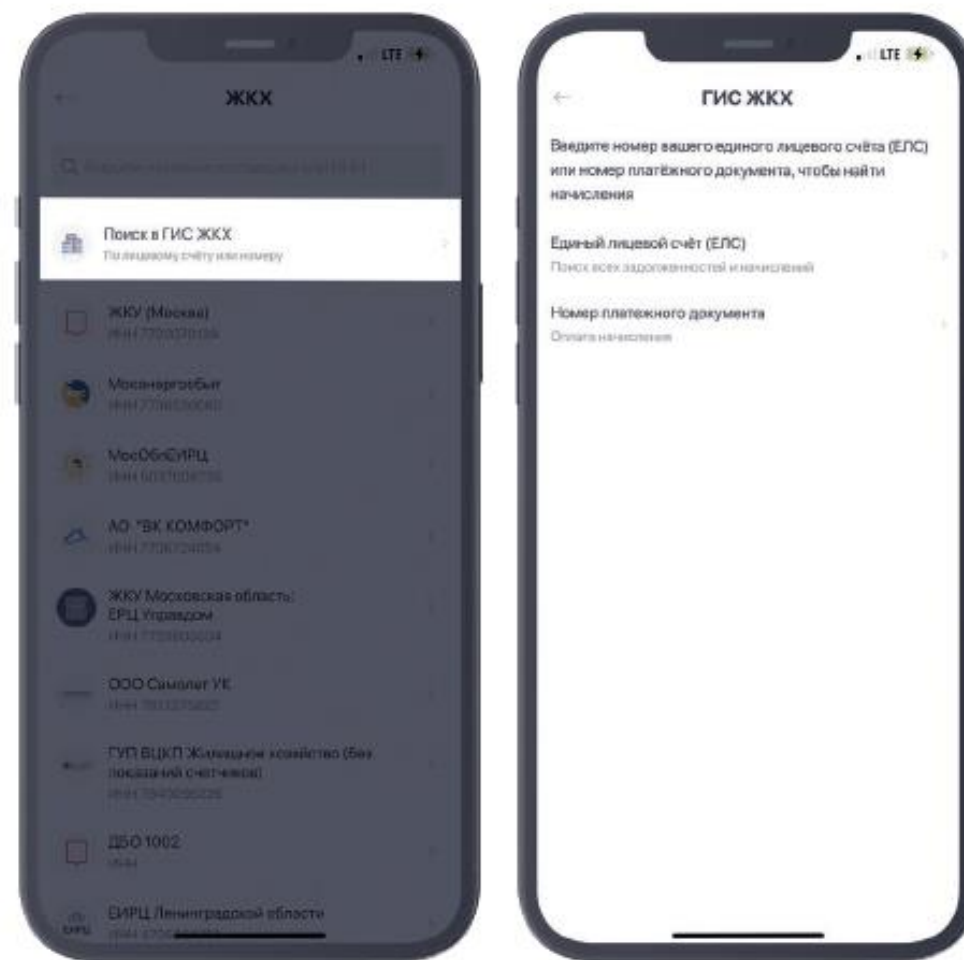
LTE

ЖКХ

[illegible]

Поиск в ГИС ЖКХ
По лицевому счёту или номеру

ЖКУ (Москва)
ИНН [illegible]

Мосэнергосбыт
ИНН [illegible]

МосОблЕИРЦ
ИНН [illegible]

АО "ВК КОМФОРТ"
ИНН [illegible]

ЖКУ Московская область: ЕРЦ Управдом
ИНН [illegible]

ООО Самолет УК
ИНН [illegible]

ГУП ВЦКП Жилищное хозяйство (без показаний счетчиков)
ИНН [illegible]

ДБО 1002
ИНН

ЕИРЦ
ЕИРЦ Ленинградской области
ИНН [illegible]

LTE

ГИС ЖКХ

Введите номер вашего единого лицевого счёта (ЕЛС) или номер платёжного документа, чтобы найти начисления

Единый лицевой счёт (ЕЛС)
Поиск всех задолженностей и начислений

Номер платежного документа
Оплата начисления